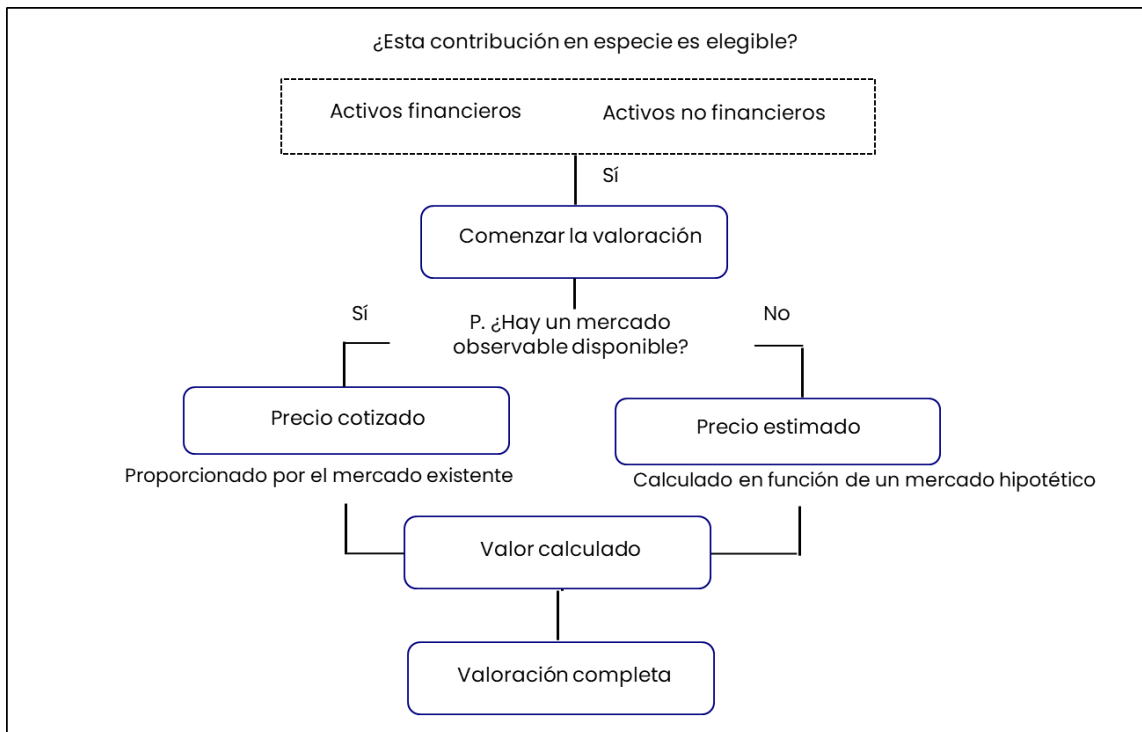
¿Esta contribución en especie es elegible?

Activos financieros

Activos no financieros

Sí

Comenzar la valoración

Sí

P. ¿Hay un mercado observable disponible?

No

Precio cotizado

Proporcionado por el mercado existente

Precio estimado

Calculado en función de un mercado hipotético

Valor calculado

Valoración completa